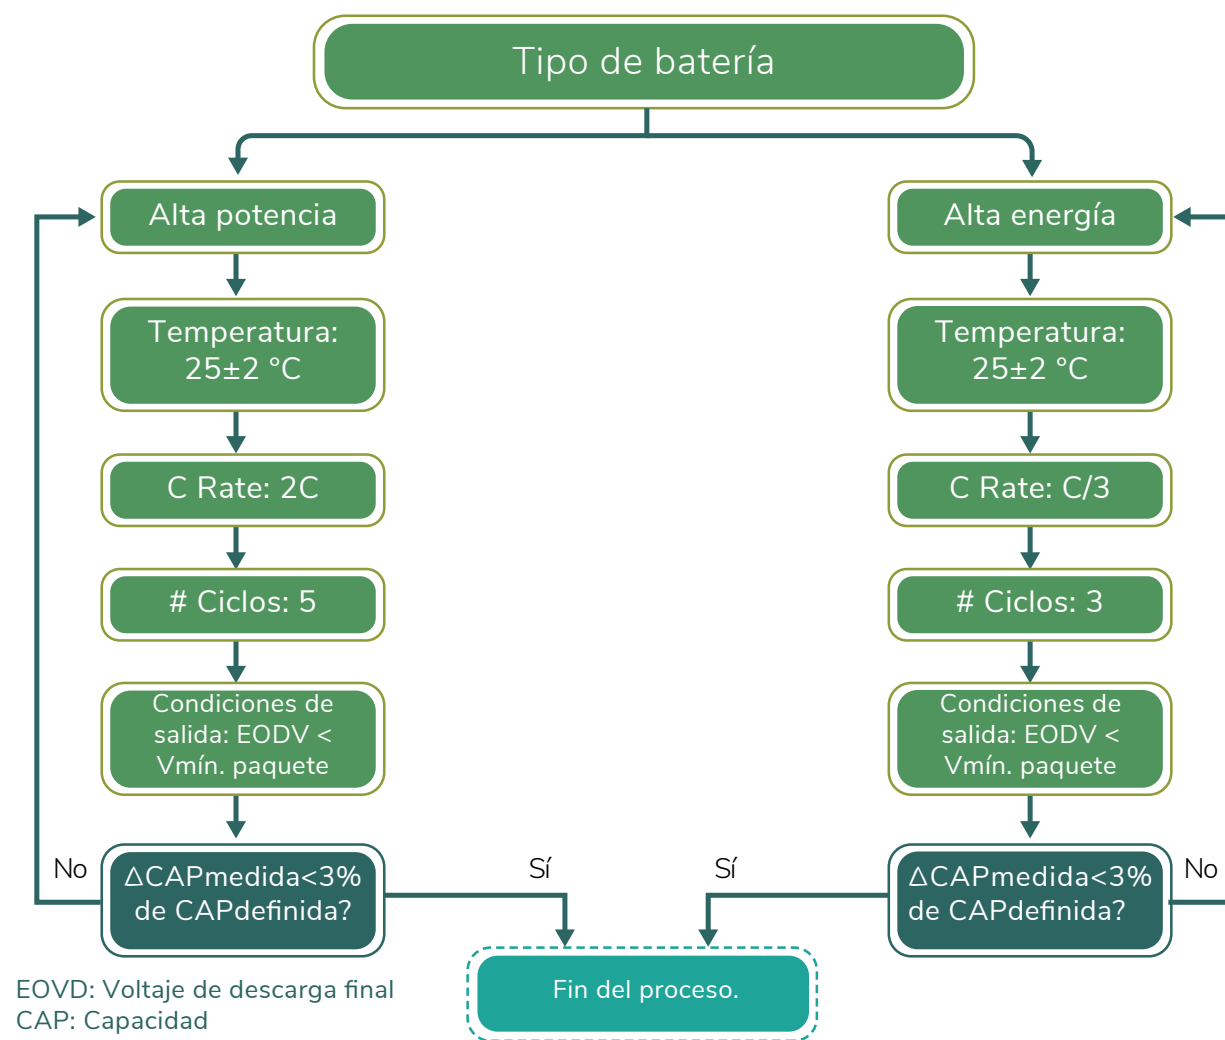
Tipo de batería

Alta potencia

Temperatura: 25±2 °C

C Rate: 2C

# Ciclos: 5

Condiciones de salida: EODV < Vmín. paquete

No

ΔCAPmedida<3% de CAPdefinida?

Sí

Alta energía

Temperatura: 25±2 °C

C Rate: C/3

# Ciclos: 3

Condiciones de salida: EODV < Vmín. paquete

Sí

ΔCAPmedida<3% de CAPdefinida?

No

Fin del proceso.

EOVD: Voltaje de descarga final
CAP: Capacidad